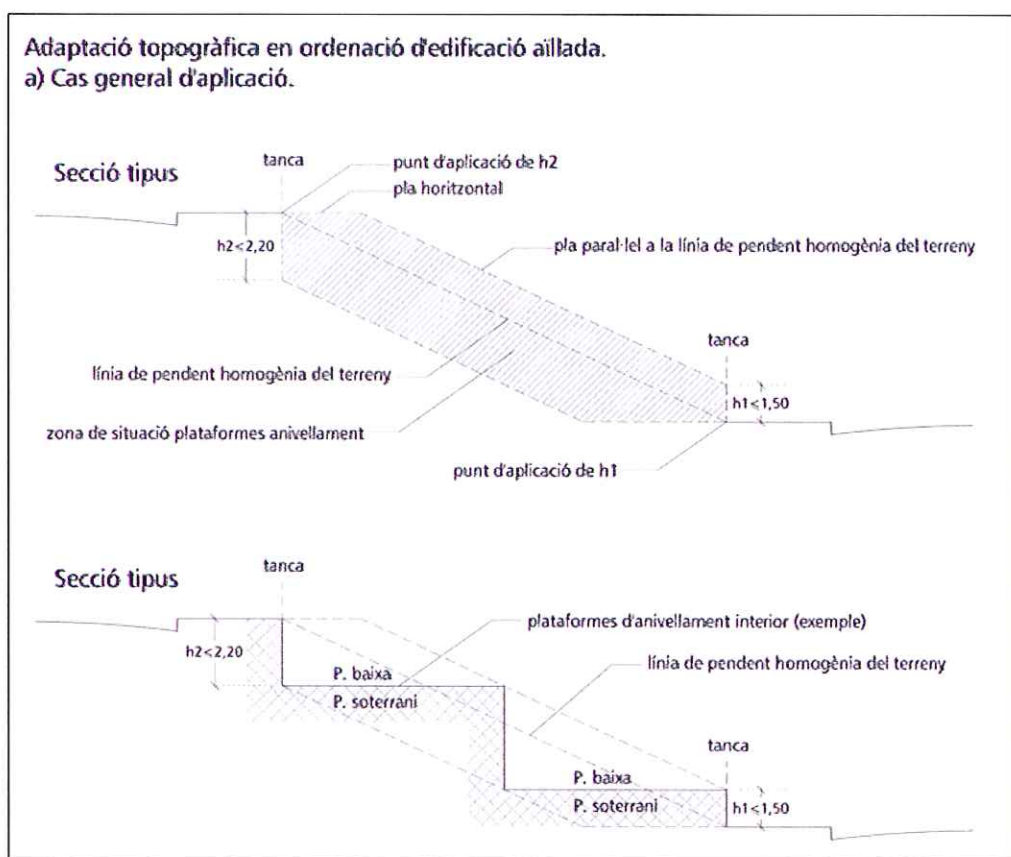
Adaptació topogràfica en ordenació d'edificació aïllada.
a) Cas general d'aplicació.

Secció tipus

tanca

punt d'aplicació de h2

pla horitzontal

h2<2,20

pla paral·lel a la línia de pendent homogènia del terreny

tanca

línia de pendent homogènia del terreny

h1<1,50

zona de situació plataformes anivellament

punt d'aplicació de h1

Secció tipus

tanca

plataformes d'anivellament interior (exemple)

h2<2,20

línia de pendent homogènia del terreny

P. baixa

P. soterrani

tanca

P. baixa

P. soterrani

h1<1,50